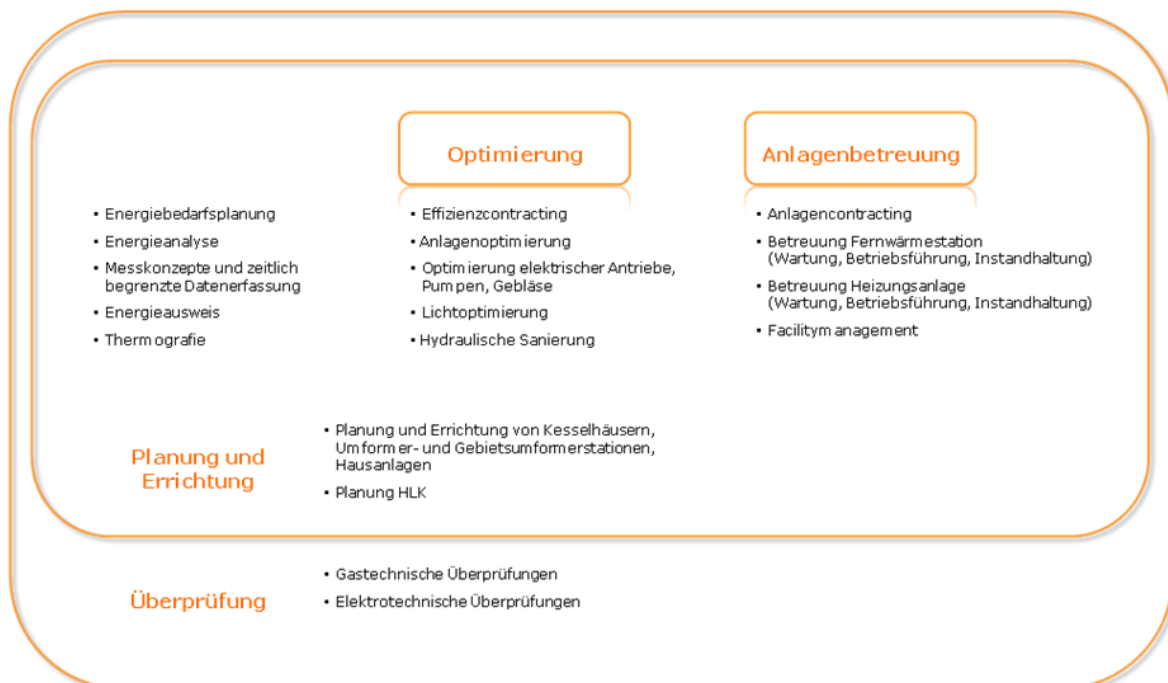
Optimierung

Anlagenbetreuung

- Energiebedarfsplanung
- Energieanalyse
- Messkonzepte und zeitlich begrenzte Datenerfassung
- Energieausweis
- Thermografie

- Effizienzcontracting
- Anlagenoptimierung
- Optimierung elektrischer Antriebe, Pumpen, Gebläse
- Lichtoptimierung
- Hydraulische Sanierung

- Anlagencontracting
- Betreuung Fernwärmestation (Wartung, Betriebsführung, Instandhaltung)
- Betreuung Heizungsanlage (Wartung, Betriebsführung, Instandhaltung)
- Facilitymanagement

Planung und Errichtung

- Planung und Errichtung von Kesselhäusern, Umformer- und Gebietsumformerstationen, Hausanlagen
- Planung HLK

Überprüfung

- Gastechnische Überprüfungen
- Elektrotechnische Überprüfungen